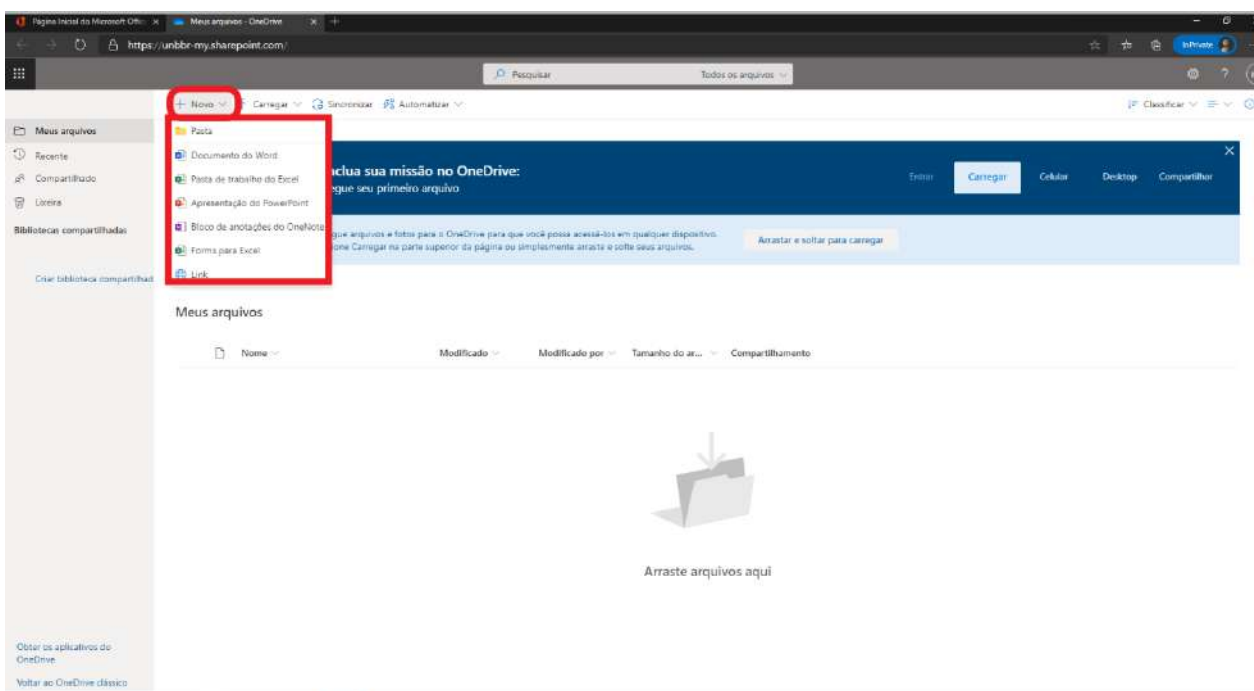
Página Inicial do Microsoft Offic ×

Meus arquivos - OneDrive ×

https://unbbr-my.sharepoint.com/

InPrivate

Pesquisar

Todos os arquivos

+ Novo

Carregar

Sincronizar

Automatizar

Classificar

Meus arquivos

Recente

Compartilhado

Lixeira

Bibliotecas compartilhadas

Criar biblioteca compartilhad

Pasta

Documento do Word

Pasta de trabalho do Excel

Apresentação do PowerPoint

Bloco de anotações do OneNote

Forms para Excel

Link

clua sua missão no OneDrive:

gue seu primeiro arquivo

Entrar

Carregar

Celular

Desktop

Compartilhar

gue arquivos e fotos para o OneDrive para que você possa acessá-los em qualquer dispositivo. one Carregar na parte superior da página ou simplesmente arraste e solte seus arquivos.

Arrastar e soltar para carregar

Meus arquivos

Nome

Modificado

Modificado por

Tamanho do ar...

Compartilhamento

Arraste arquivos aqui

Obter os aplicativos do OneDrive

Voltar ao OneDrive clássico